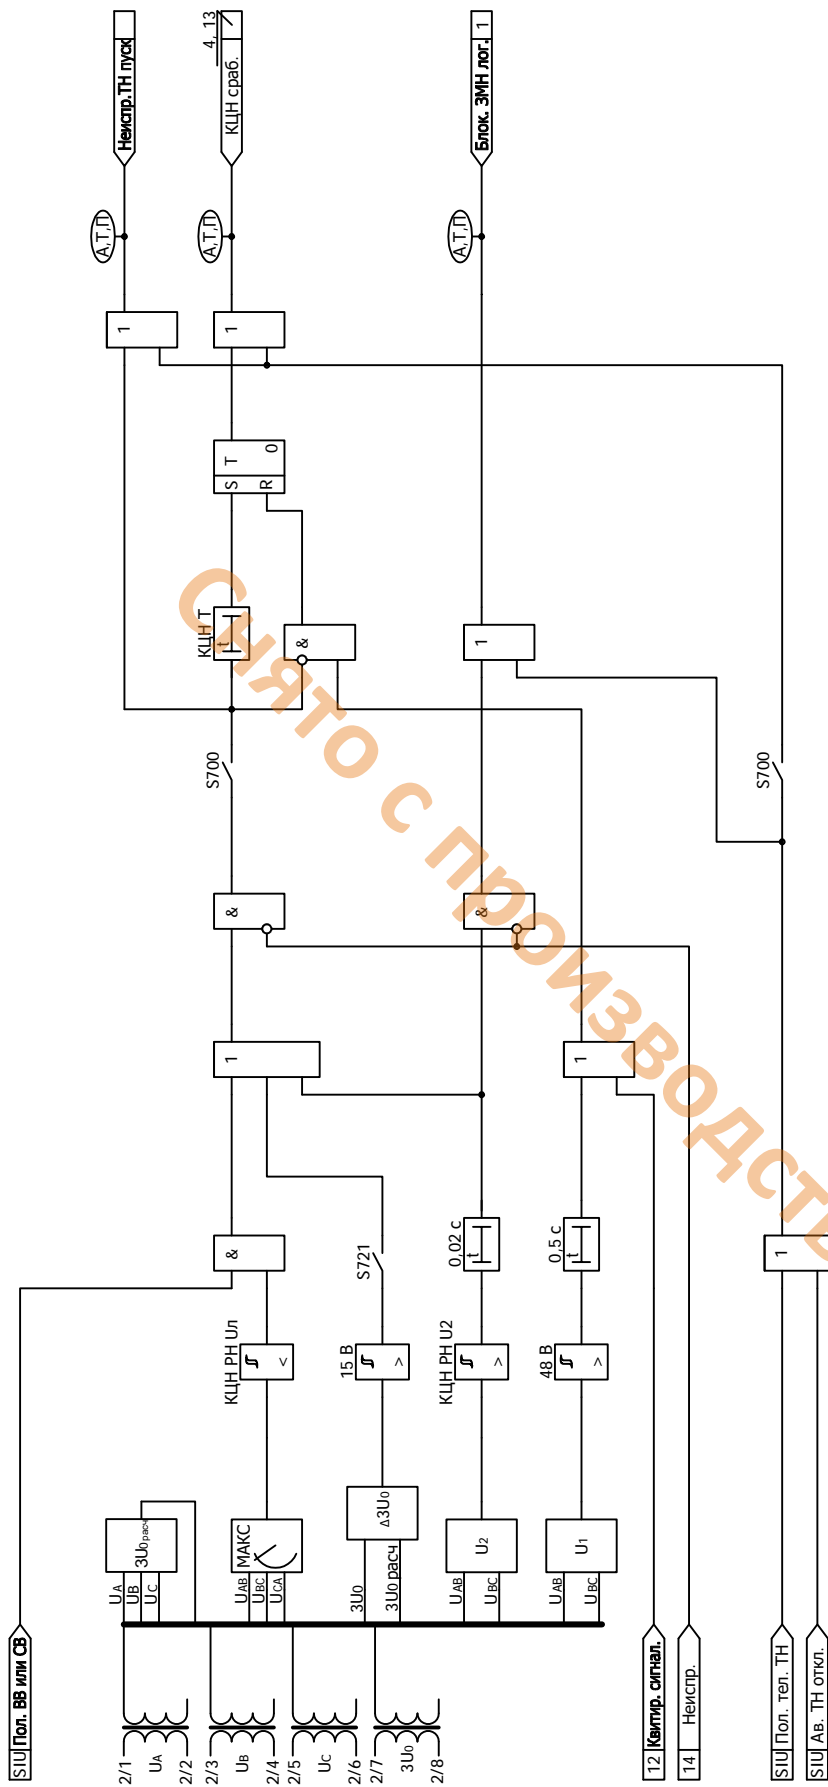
Неиспр.ТН пуск
4, 13
КЦН сраб.
Блок. ЗМН лог. 1
А,Т,П
А,Т,П
А,Т,П
1
1
S T 0
R
КЦН T
&
1
S700
S700
&
&
1
1
&
S721
0,02 с
0,5 с
1
КЦН РН Uл
15 В
КЦН РН U2
48 В
3U0,расч
МАКС
Δ3U0
U2
U1
UA UB UC
UAB UBC UCA
3U0
3U0 расч
UAB UBC
UAB UBC
SIU Пол. ВВ или СВ
2/1 UA 2/2
2/3 UB 2/4
2/5 UC 2/6
2/7 3U0 2/8
12 Квитир. сигнал.
14 Неиспр.
SIU Пол. тел. ТН
SIU Ав. ТН откл.
Снято с производства